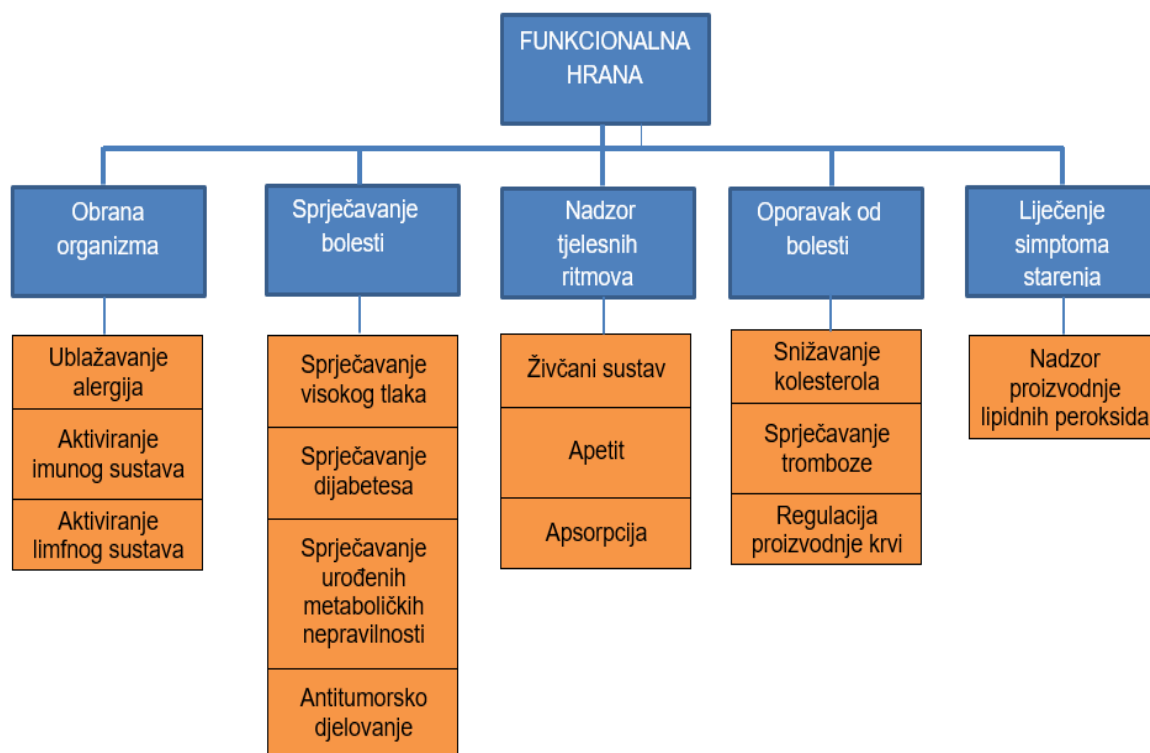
FUNKCIONALNA HRANA

Obrana organizma

Ublažavanje alergija

Aktiviranje imunog sustava

Aktiviranje limfnog sustava

Sprječavanje bolesti

Sprječavanje visokog tlaka

Sprječavanje dijabetesa

Sprječavanje urođenih metaboličkih nepravilnosti

Antitumorsko djelovanje

Nadzor tjelesnih ritmova

Živčani sustav

Apetit

Apsorpcija

Oporavak od bolesti

Snižavanje kolesterola

Sprječavanje tromboze

Regulacija proizvodnje krvi

Liječenje simptoma starenja

Nadzor proizvodnje lipidnih peroksida